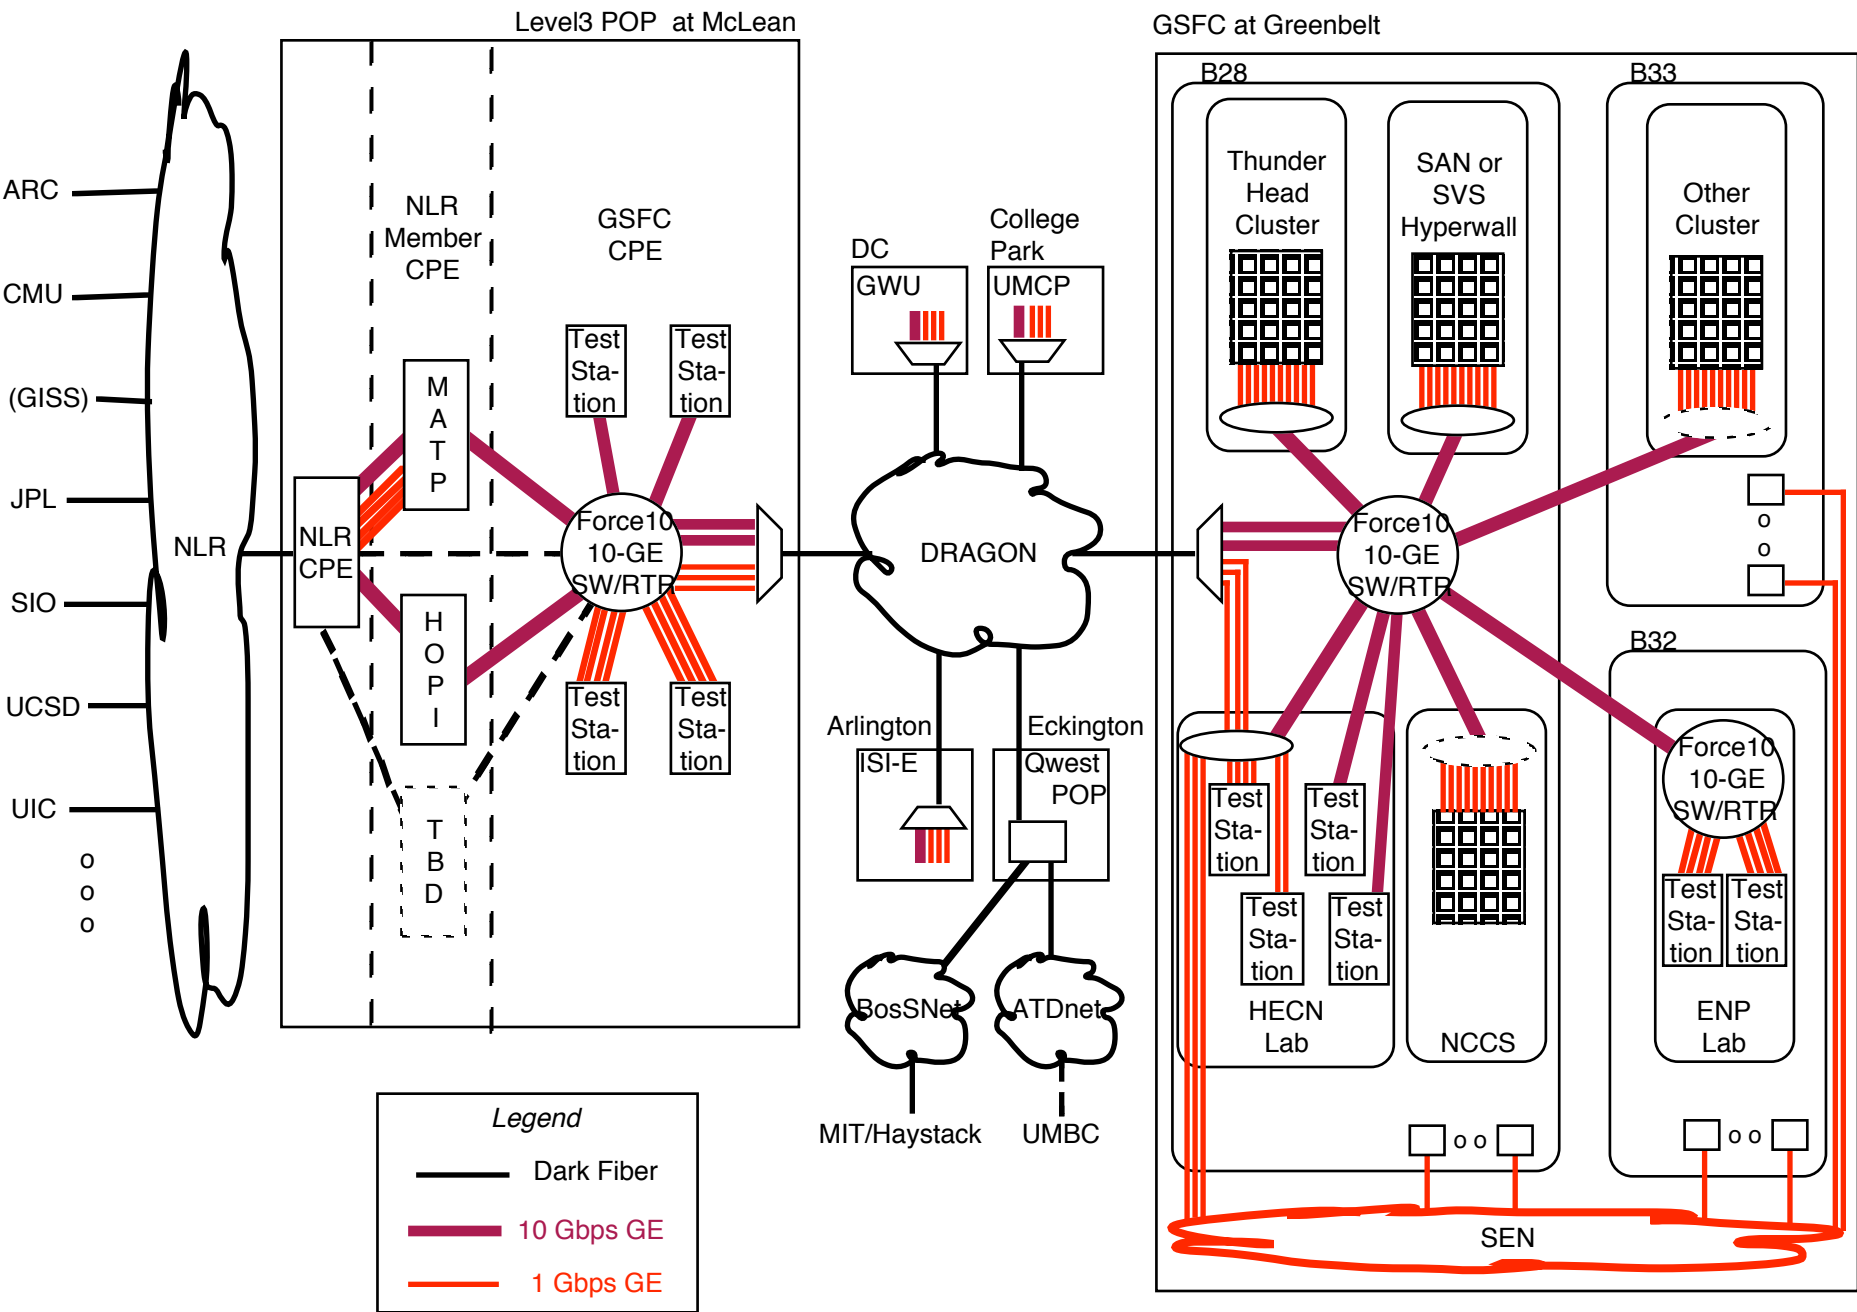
Level3 POP at McLean

GSFC at Greenbelt

ARC
CMU
(GISS)
JPL
SIO
UCSD
UIC
o
o
o

NLR

NLR CPE

NLR Member CPE

GSFC CPE

M A T P

H O P I

T B D

Test Sta-tion

Test Sta-tion

Force10 10-GE SW/RTR

Test Sta-tion

Test Sta-tion

DC
GWU

College Park
UMCP

DRAGON

Arlington
ISI-E

Eckington
Qwest POP

BosSNet

ATDnet

MIT/Haystack

UMBC

B28

Thunder Head Cluster

SAN or SVS Hyperwall

B33

Other Cluster

o
o

Force10 10-GE SW/RTR

B32

Force10 10-GE SW/RTR

Test Sta-tion

Test Sta-tion

Test Sta-tion

Test Sta-tion

Test Sta-tion

Test Sta-tion

HECN Lab

NCCS

ENP Lab

o o

o o

SEN

Legend
Dark Fiber
10 Gbps GE
1 Gbps GE